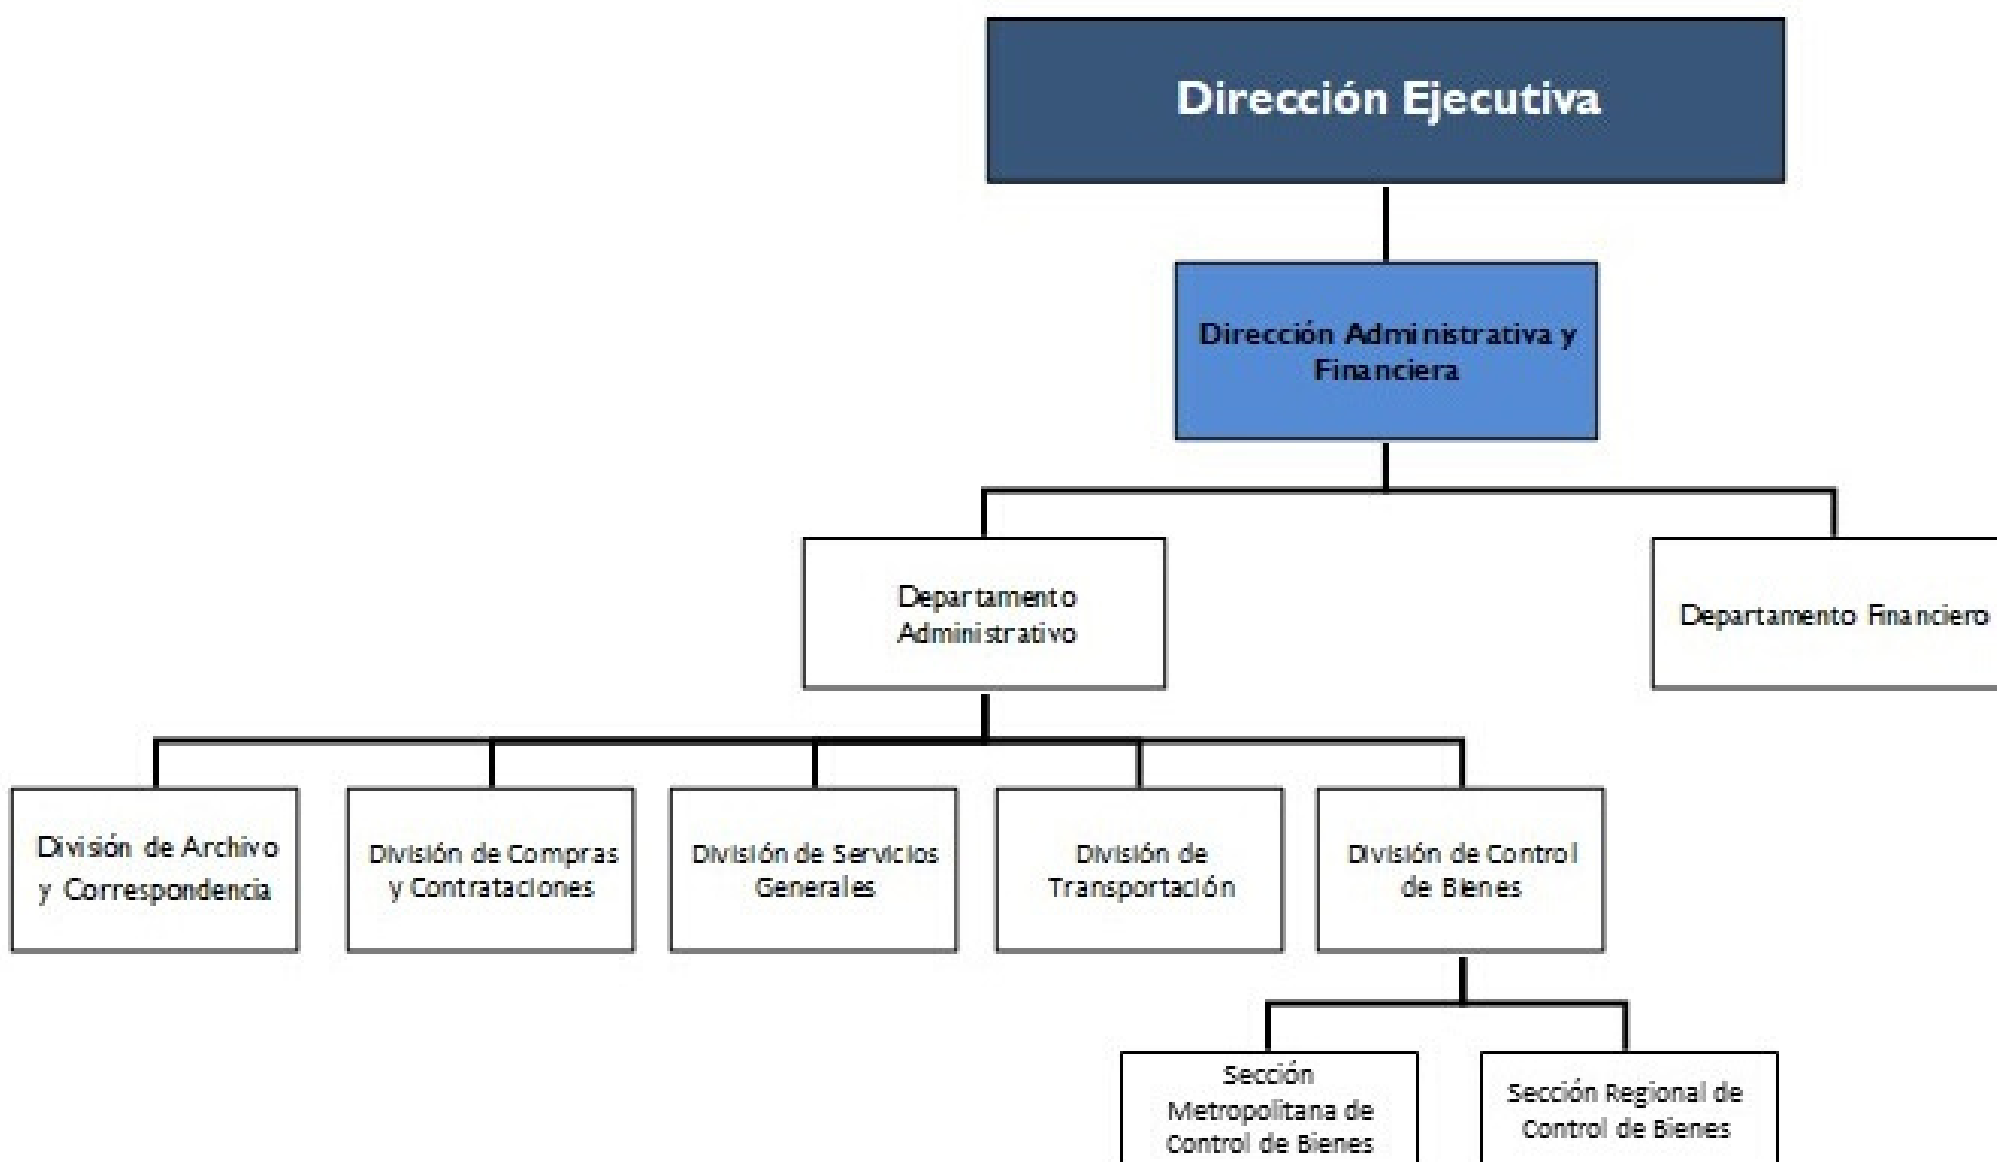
Dirección Ejecutiva

Dirección Administrativa y Financiera

Departamento Administrativo

Departamento Financiero

División de Archivo y Correspondencia

División de Compras y Contrataciones

División de Servicios Generales

División de Transportación

División de Control de Bienes

Sección Metropolitana de Control de Bienes

Sección Regional de Control de Bienes